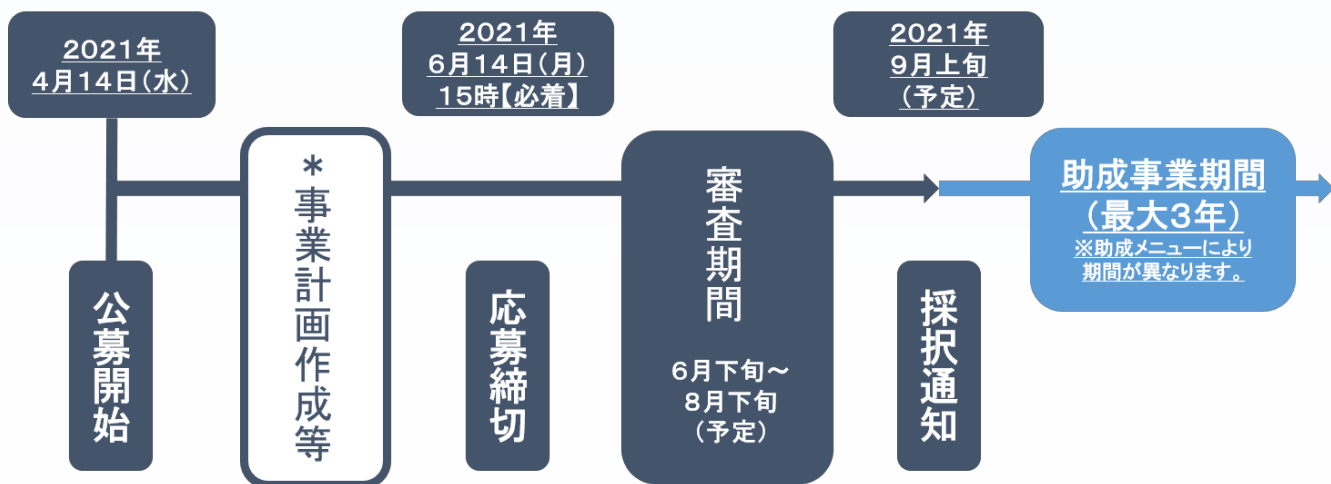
2021年
4月14日（水）

公募開始

＊事業計画作成等

2021年
6月14日（月）
15時【必着】

応募締切

審査期間

6月下旬～
8月下旬
（予定）

2021年
9月上旬
（予定）

採択通知

助成事業期間
（最大3年）
※助成メニューにより期間が異なります。